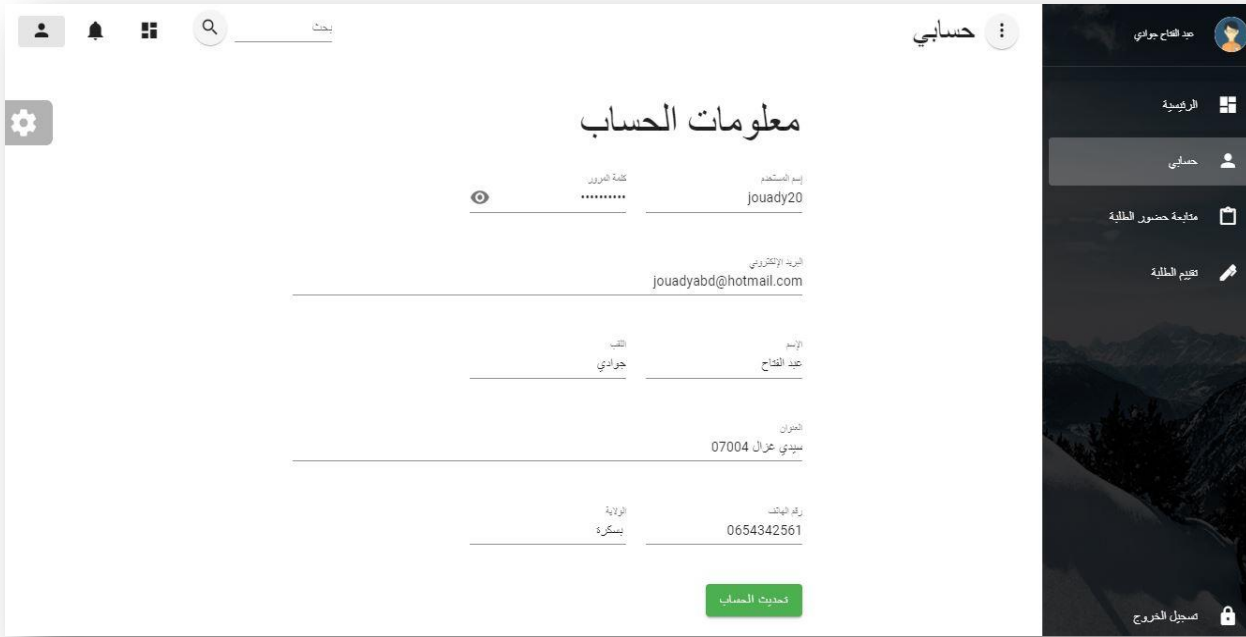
عبد الفتاح جوادي

الرئيسية

حسابي

متابعة حضور الطلبة

تقييم الطلبة

تسجيل الخروج

حسابي

بحث

معلومات الحساب

إسم المستخدم
jouady20

كلمة المرور
••••••••••

البريد الإلكتروني
jouadyabd@hotmail.com

الإسم
عبد الفتاح

اللقب
جوادي

العنوان
سيدي عزال 07004

رقم الهاتف
0654342561

الولاية
بسكرة

تحديث الحساب